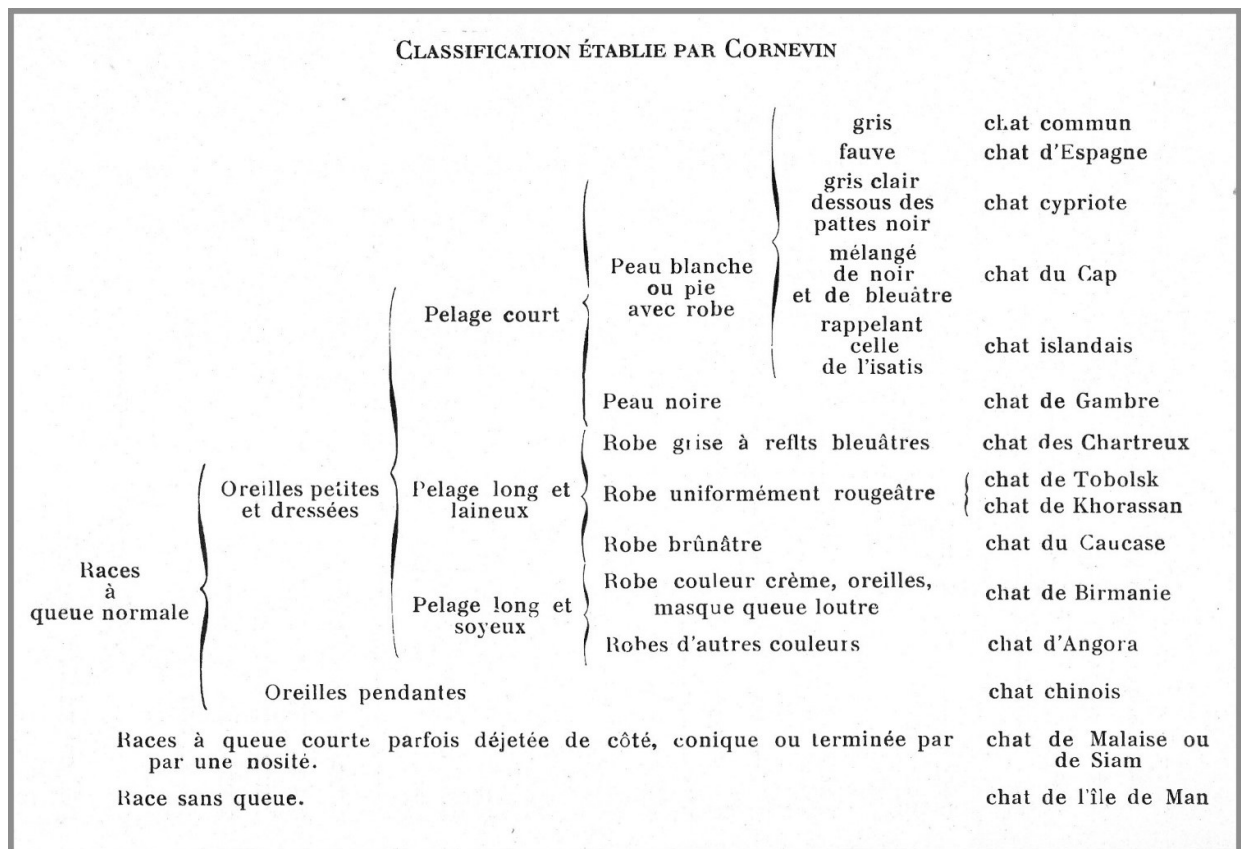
CLASSIFICATION ÉTABLIE PAR CORNEVIN

Races à queue normale

Oreilles petites et dressées

Pelage court

Peau blanche ou pie avec robe

gris — chat commun

fauve — chat d'Espagne

gris clair dessous des pattes noir — chat cypriote

mélangé de noir et de bleuâtre — chat du Cap

rappelant celle de l'isatis — chat islandais

Peau noire — chat de Gambre

Pelage long et laineux

Robe grise à reflts bleuâtres — chat des Chartreux

Robe uniformément rougeâtre — chat de Tobolsk, chat de Khorassan

Robe brûnâtre — chat du Caucase

Pelage long et soyeux

Robe couleur crème, oreilles, masque queue loutre — chat de Birmanie

Robes d'autres couleurs — chat d'Angora

Oreilles pendantes — chat chinois

Races à queue courte parfois déjetée de côté, conique ou terminée par par une nosité. — chat de Malaise ou de Siam

Race sans queue. — chat de l'île de Man